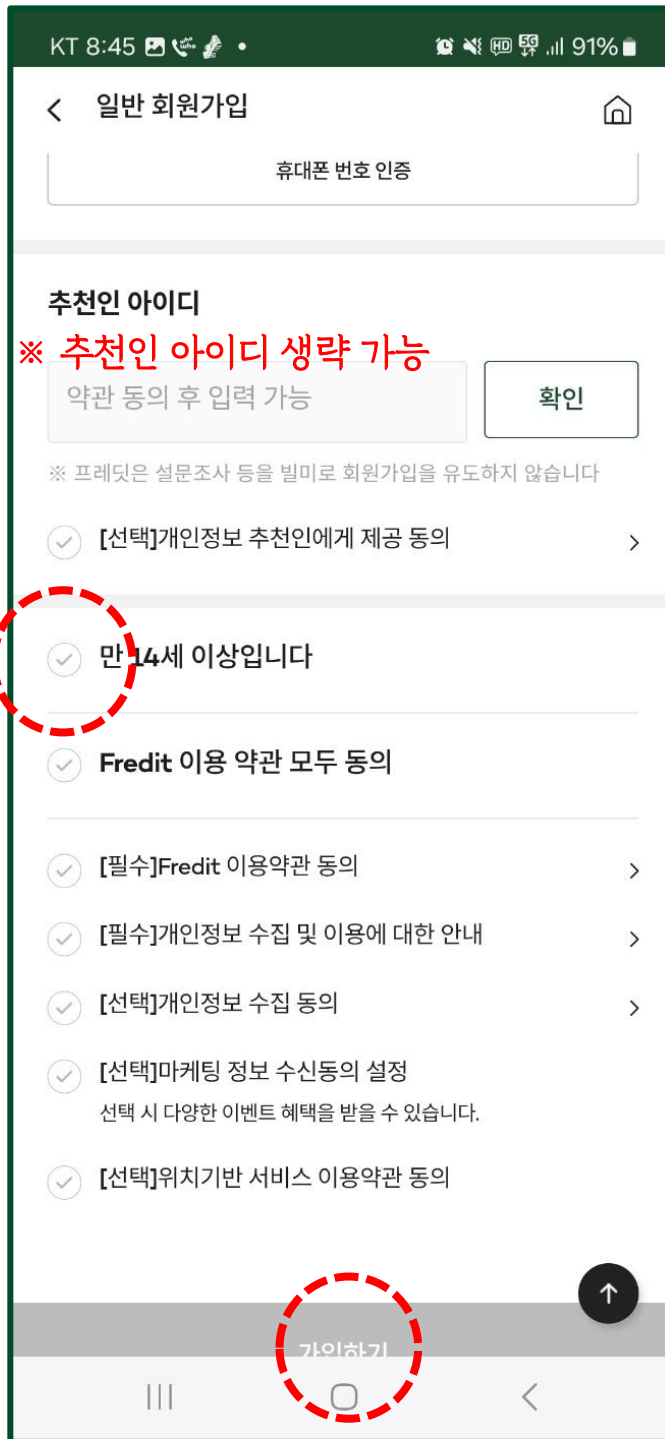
KT 8:45 91%

일반 회원가입

휴대폰 번호 인증

추천인 아이디

※ 추천인 아이디 생략 가능

약관 동의 후 입력 가능

확인

※ 프레딧은 설문조사 등을 빌미로 회원가입을 유도하지 않습니다

[선택]개인정보 추천인에게 제공 동의

만 14세 이상입니다

Fredit 이용 약관 모두 동의

[필수]Fredit 이용약관 동의

[필수]개인정보 수집 및 이용에 대한 안내

[선택]개인정보 수집 동의

[선택]마케팅 정보 수신동의 설정
선택 시 다양한 이벤트 혜택을 받을 수 있습니다.

[선택]위치기반 서비스 이용약관 동의

가입하기